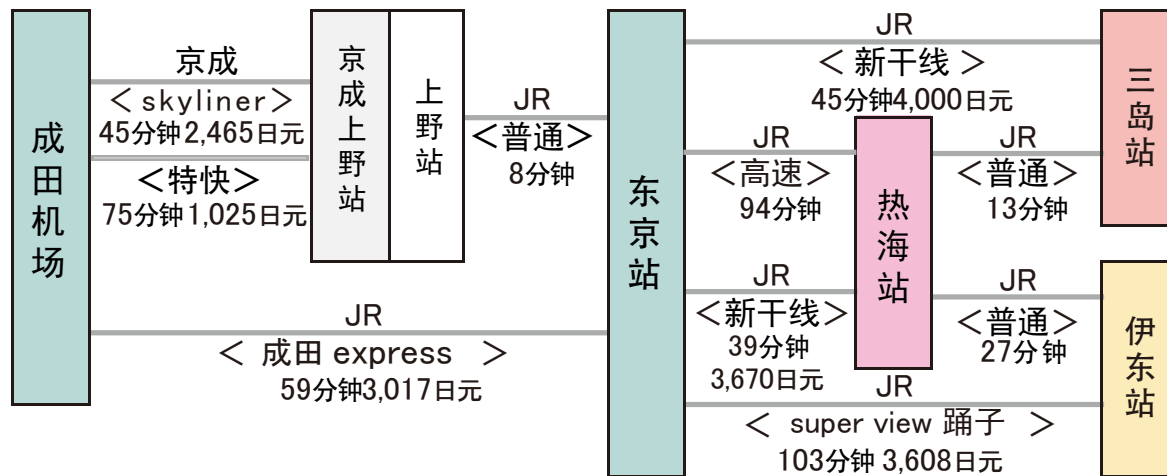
成田机场

京成
＜skyliner＞
45分钟2,465日元
＜特快＞
75分钟1,025日元

京成上野站

上野站

JR
＜普通＞
8分钟

JR
＜ 成田 express ＞
59分钟3,017日元

东京站

JR
＜ 新干线 ＞
45分钟4,000日元

JR
＜高速＞
94分钟

JR
＜新干线＞
39分钟
3,670日元

热海站

JR
＜普通＞
13分钟

JR
＜普通＞
27分钟

JR
＜ super view 踊子 ＞
103分钟 3,608日元

三岛站

伊东站